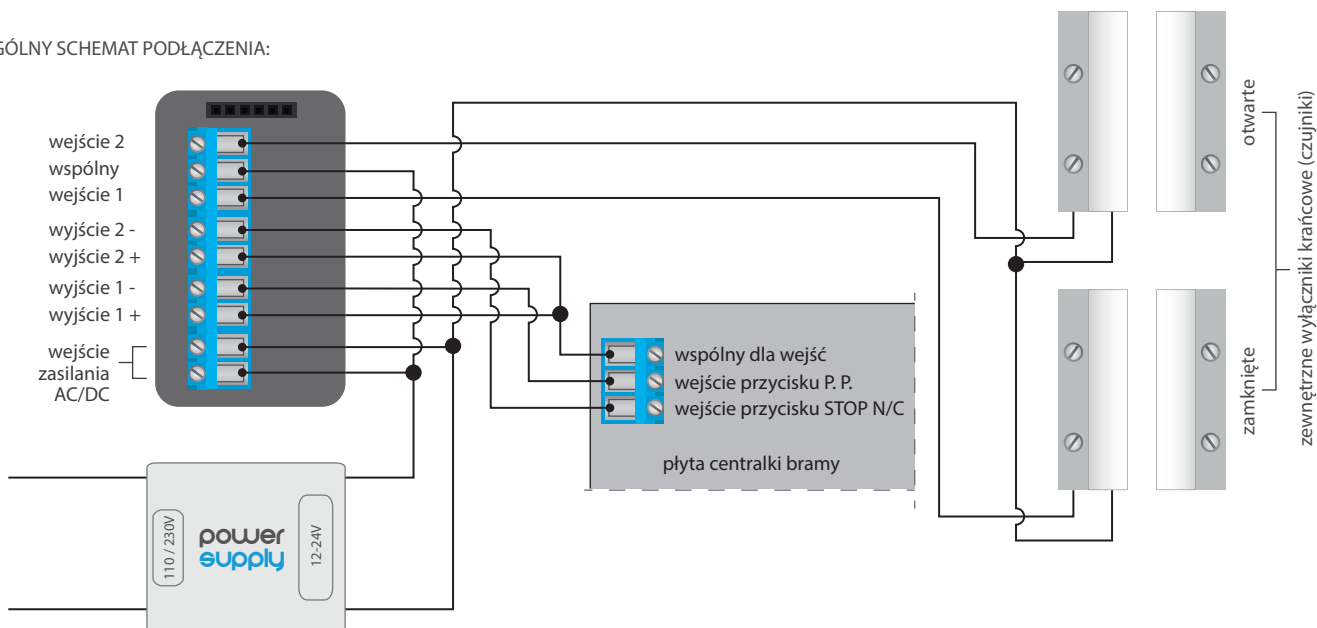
GÓLNY SCHEMAT PODŁĄCZENIA:

wejście 2
wspólny
wejście 1
wyjście 2 -
wyjście 2 +
wyjście 1 -
wyjście 1 +
wejście zasilania AC/DC

wspólny dla wejść
wejście przycisku P. P.
wejście przycisku STOP N/C
płyta centralki bramy

110 / 230V
power supply
12-24V

otwarte
zamknięte
zewnętrzne wyłączniki krańcowe (czujniki)